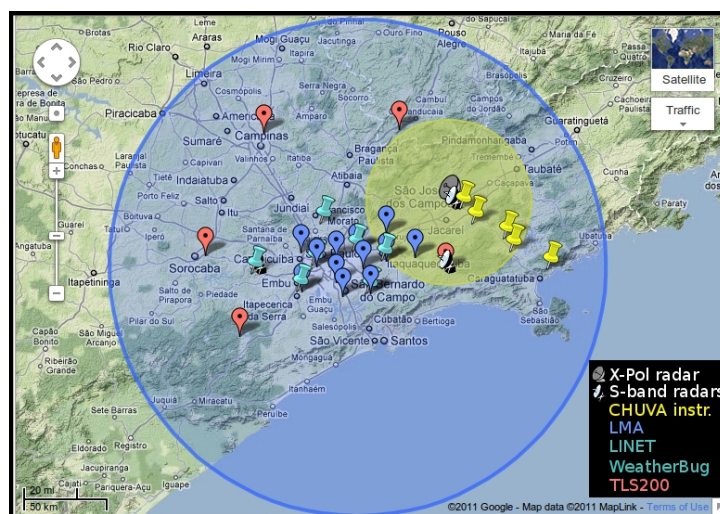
Brotas
Araras
Mogi Guaçu
Itapira
Ouro Fino
Pouso Alegre
Rio Claro
Limeira
Mogi Mirim
Cosmópolis
Amparo
Socorro
Cambuí
Piracicaba
Americana
Campinas
Sumaré
Valinhos
Bragança Paulista
Indaiatuba
Atibaia
Itu
Jundiaí
Pindamonhangaba
Taubaté
São José dos Campos
Caçapava
Jacareí
Guaratinguetá
Sorocaba
Santana de Parnaíba
Carapicuíba
Embu
Itapecerica da Serra
Piedade
Pilar do Sul
Itaquaquecetuba
São Bernardo do Campo
Caraguatatuba
Cubatão
Bertioga
São Vicente
Santos
Salesópolis
Itapetininga
Angatuba
Guarei
Capão Bonito
Ribeirão Grande
Sete Barras
Juquiá
Jacupiranga
Eldorado
Satellite
Traffic
20 mi
50 km
©2011 Google - Map data ©2011 MapLink - Terms of Use
X-Pol radar
S-band radars
CHUVA instr.
LMA
LINET
WeatherBug
TLS200